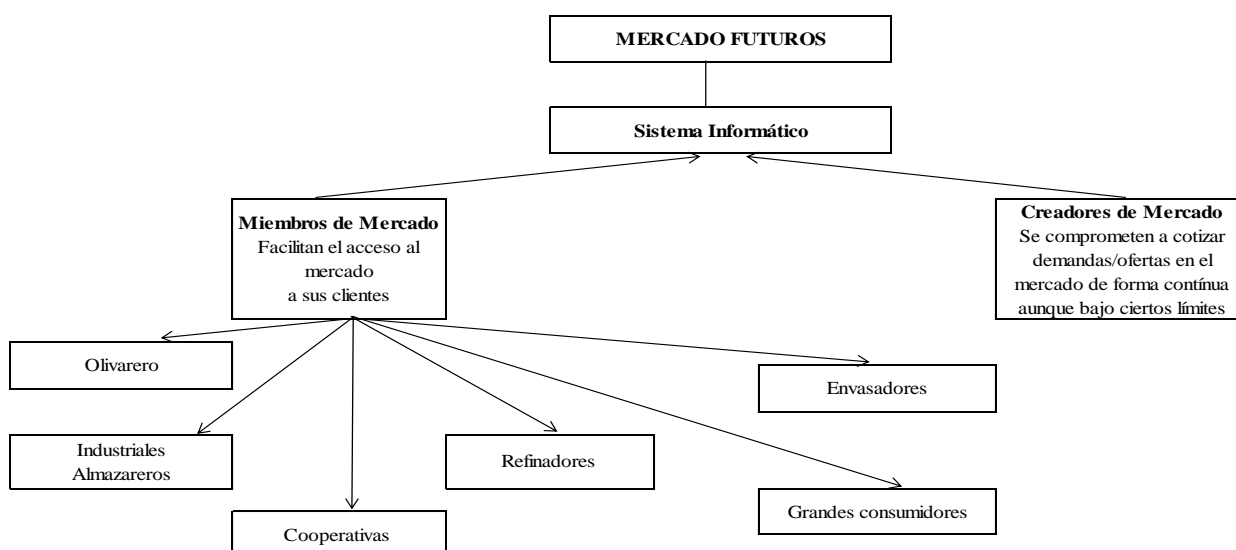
MERCADO FUTUROS

Sistema Informático

Miembros de Mercado
Facilitan el acceso al mercado a sus clientes

Creadores de Mercado
Se comprometen a cotizar demandas/ofertas en el mercado de forma contínua aunque bajo ciertos límites

Olivarero

Envasadores

Industriales Almazareros

Refinadores

Grandes consumidores

Cooperativas